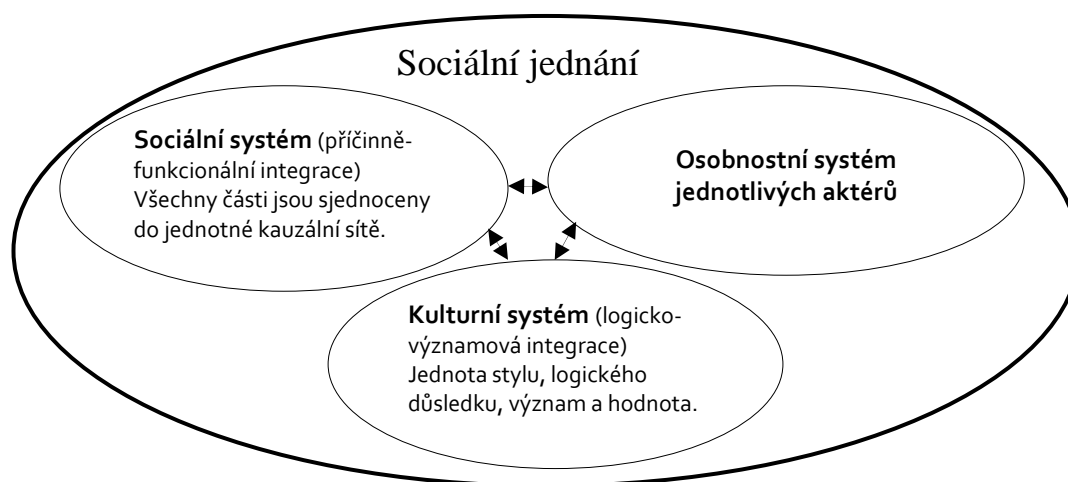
Sociální jednání

Sociální systém (příčinně-funkcionální integrace) Všechny části jsou sjednoceny do jednotné kauzální sítě.

Osobnostní systém jednotlivých aktérů

Kulturní systém (logicko-významová integrace) Jednota stylu, logického důsledku, význam a hodnota.